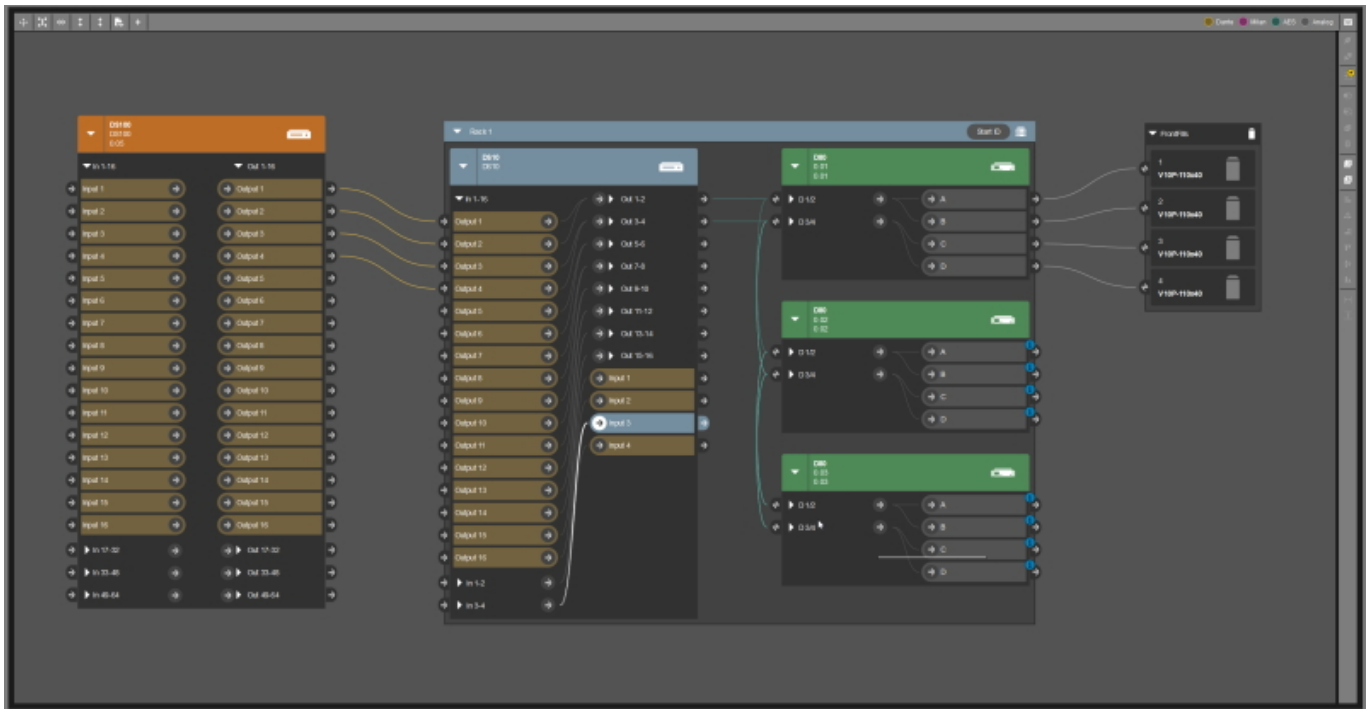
Dante Milan AES Analog

DS100
DS100
0.05

In 1-16
Out 1-16

Input 1
Input 2
Input 3
Input 4
Input 5
Input 6
Input 7
Input 8
Input 9
Input 10
Input 11
Input 12
Input 13
Input 14
Input 15
Input 16

Output 1
Output 2
Output 3
Output 4
Output 5
Output 6
Output 7
Output 8
Output 9
Output 10
Output 11
Output 12
Output 13
Output 14
Output 15
Output 16

In 17-32
In 33-48
In 49-64
Out 17-32
Out 33-48
Out 49-64

Rack 1
Start ID

DS10
DS10

In 1-16
Output 1
Output 2
Output 3
Output 4
Output 5
Output 6
Output 7
Output 8
Output 9
Output 10
Output 11
Output 12
Output 13
Output 14
Output 15
Output 16
In 1-2
In 3-4

Out 1-2
Out 3-4
Out 5-6
Out 7-8
Out 9-10
Out 11-12
Out 13-14
Out 15-16
Input 1
Input 2
Input 3
Input 4

D80
0.01
0.01
D 1/2
D 3/4
A
B
C
D

D80
0.02
0.02
D 1/2
D 3/4
A
B
C
D

D80
0.03
0.03
D 1/2
D 3/4
A
B
C
D

Front fills
1
V10P-110x40
2
V10P-110x40
3
V10P-110x40
4
V10P-110x40